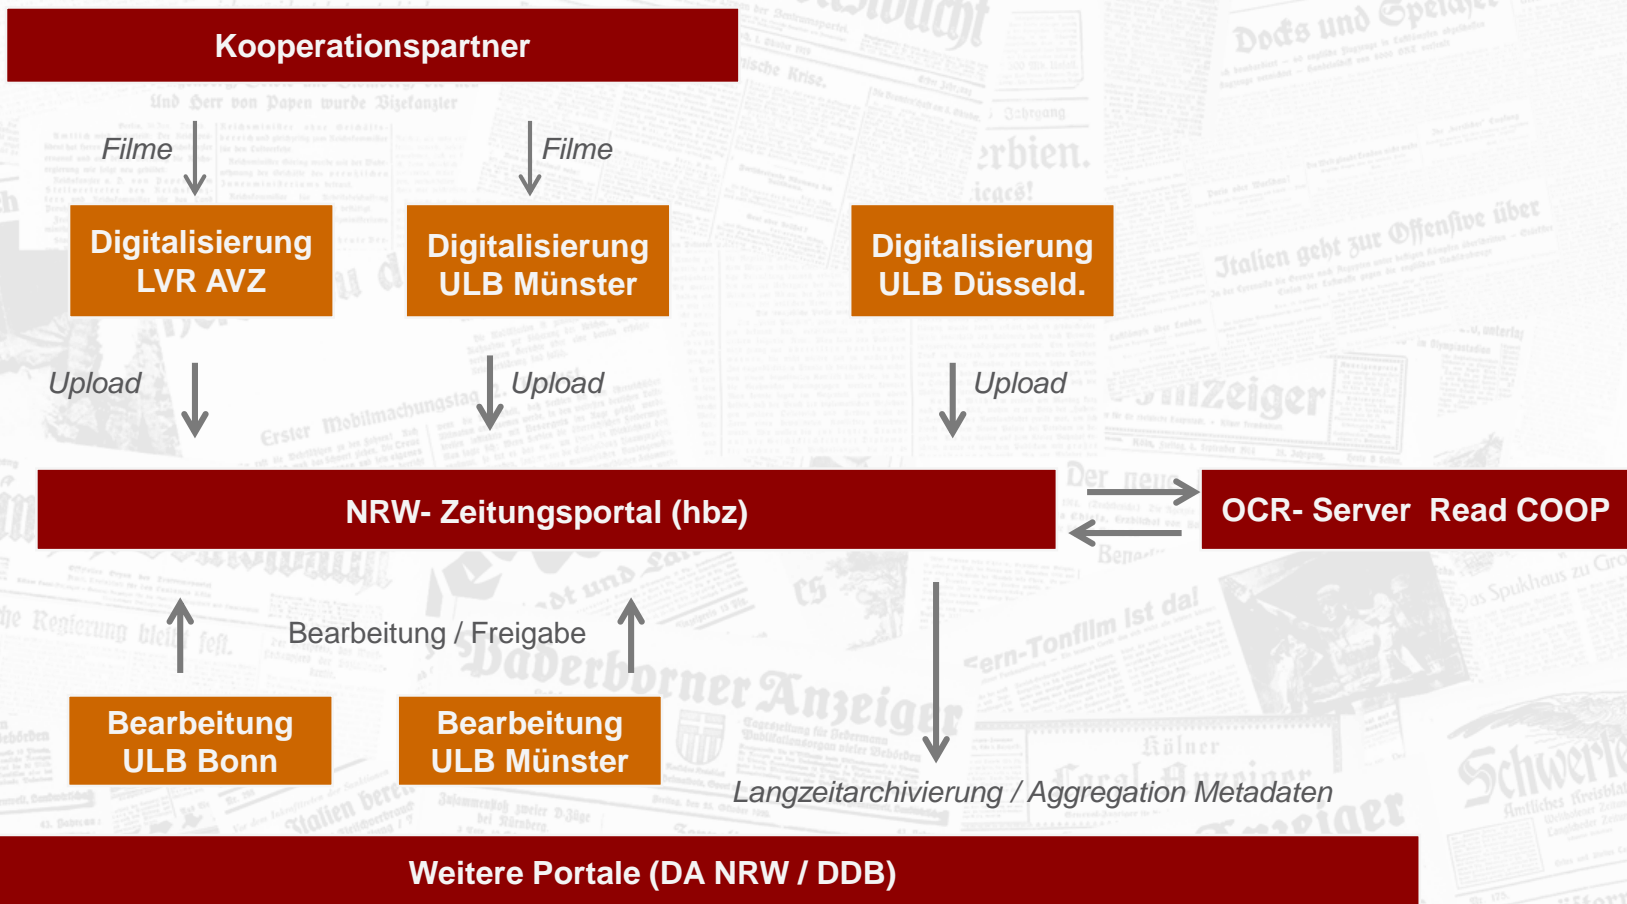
Kooperationspartner

Filme

Filme

Digitalisierung LVR AVZ

Digitalisierung ULB Münster

Digitalisierung ULB Düsseld.

Upload

Upload

Upload

NRW- Zeitungsportal (hbz)

OCR- Server Read COOP

Bearbeitung / Freigabe

Bearbeitung ULB Bonn

Bearbeitung ULB Münster

Langzeitarchivierung / Aggregation Metadaten

Weitere Portale (DA NRW / DDB)